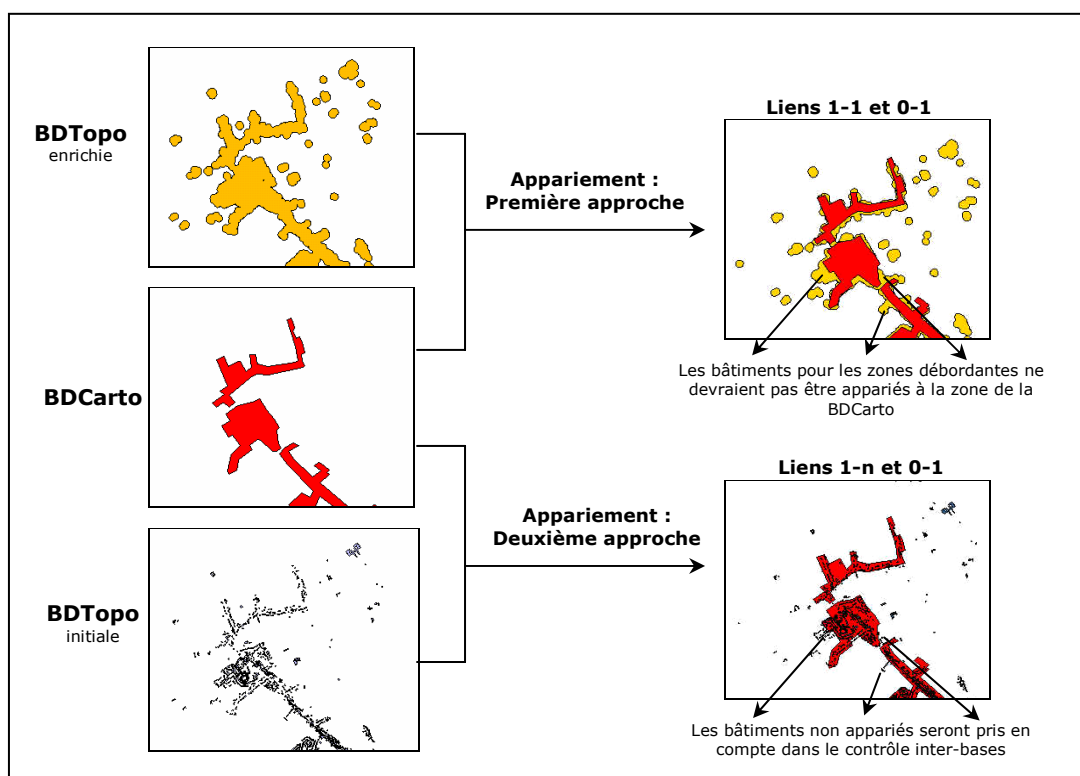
BDTopo
enrichie

BDCarto

BDTopo
initiale

Appariement :
Première approche

Appariement :
Deuxième approche

Liens 1-1 et 0-1

Les bâtiments pour les zones débordantes ne devraient pas être appariés à la zone de la BDCarto

Liens 1-n et 0-1

Les bâtiments non appariés seront pris en compte dans le contrôle inter-bases